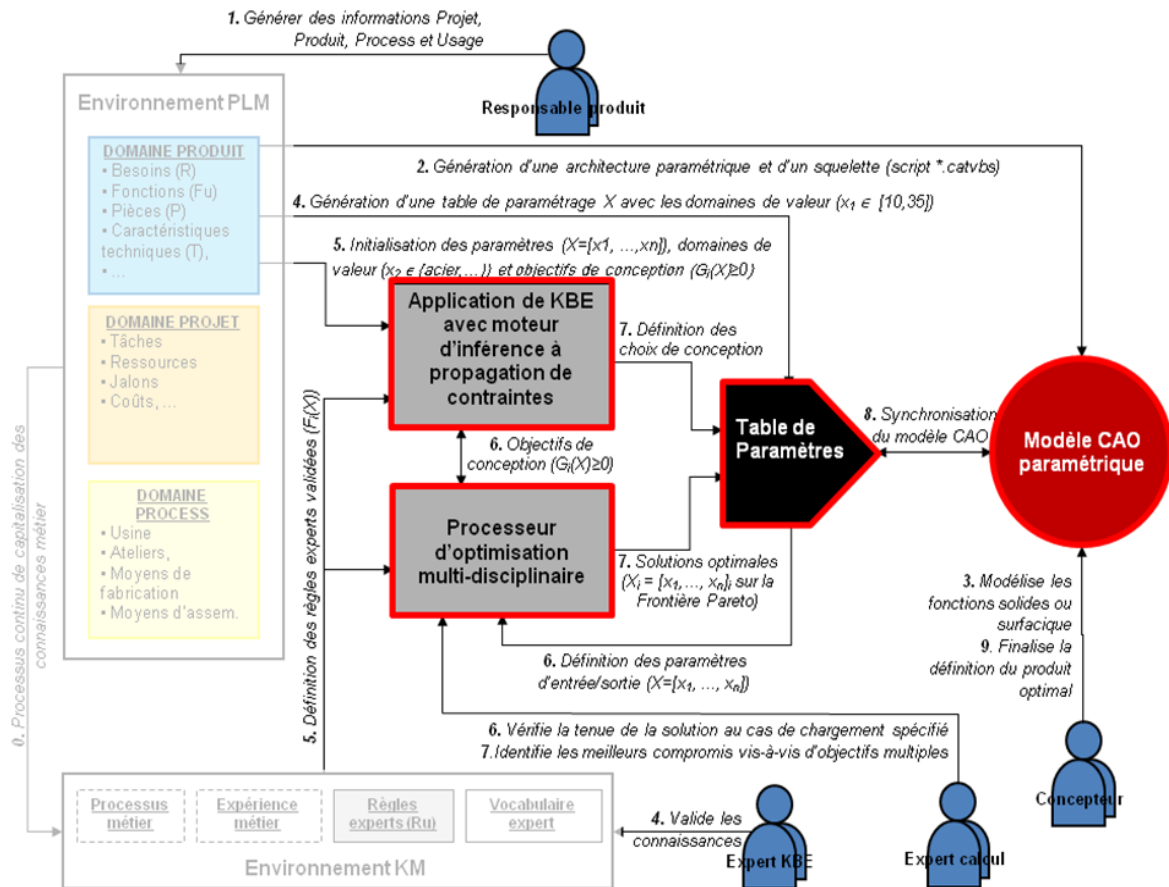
1. Générer des informations Projet, Produit, Process et Usage

Responsable produit

Environnement PLM

DOMAINE PRODUIT
• Besoins (R)
• Fonctions (Fu)
• Pièces (P)
• Caractéristiques techniques (T),
• ...

DOMAINE PROJET
• Tâches
• Ressources
• Jalons
• Coûts, ...

DOMAINE PROCESS
• Usine
• Ateliers,
• Moyens de fabrication
• Moyens d'assem.

2. Génération d'une architecture paramétrique et d'un squelette (script *.catvbs)

4. Génération d'une table de paramétrage X avec les domaines de valeur ($x_1 \in [10,35]$)

5. Initialisation des paramètres ($X=[x1, ...,xn]$), domaines de valeur ($x_2 \in \{acier, ...\}$) et objectifs de conception ($G_i(X) \geq 0$)

Application de KBE avec moteur d'inférence à propagation de contraintes

7. Définition des choix de conception

6. Objectifs de conception ($G_i(X) \geq 0$)

Table de Paramètres

8. Synchronisation du modèle CAO

Modèle CAO paramétrique

Processeur d'optimisation multi-disciplinaire

7. Solutions optimales ($X_i = [x_1, ..., x_n]_i$ sur la Frontière Pareto)

6. Définition des paramètres d'entrée/sortie ($X=[x_1, ..., x_n]$)

3. Modélise les fonctions solides ou surfacique
9. Finalise la définition du produit optimal

6. Vérifie la tenue de la solution au cas de chargement spécifié
7. Identifie les meilleurs compromis vis-à-vis d'objectifs multiples

0. Processus continu de capitalisation des connaissances métier

5. Définition des règles experts validées ($F_i(X)$)

Processus métier

Expérience métier

Règles experts (Ru)

Vocabulaire expert

Environnement KM

4. Valide les connaissances

Expert KBE

Expert calcul

Concepteur